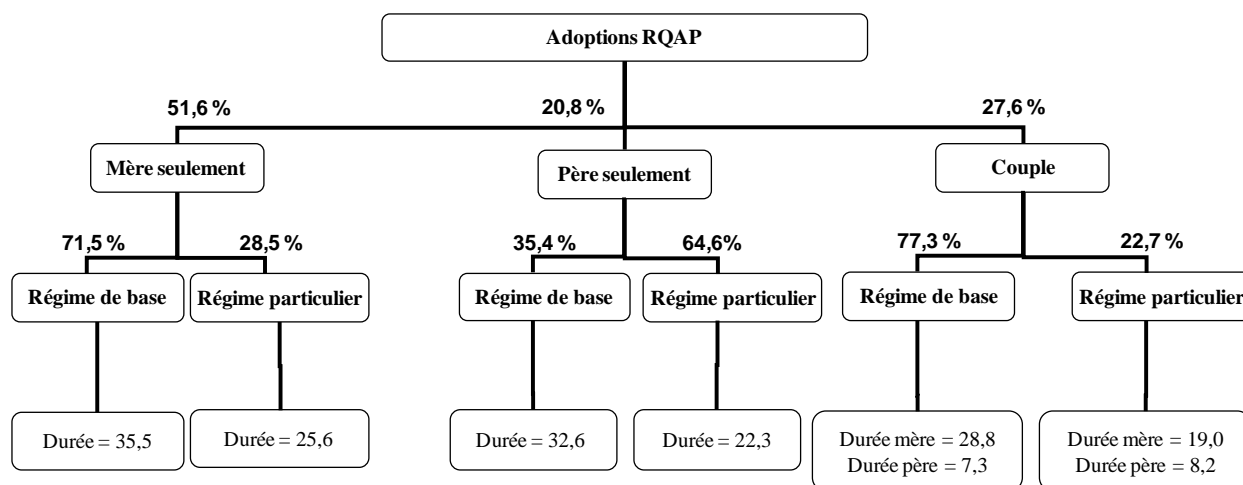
Adoptions RQAP

51,6 %

20,8 %

27,6 %

Mère seulement

Père seulement

Couple

71,5 %

28,5 %

35,4 %

64,6%

77,3 %

22,7 %

Régime de base

Régime particulier

Régime de base

Régime particulier

Régime de base

Régime particulier

Durée = 35,5

Durée = 25,6

Durée = 32,6

Durée = 22,3

Durée mère = 28,8
Durée père = 7,3

Durée mère = 19,0
Durée père = 8,2